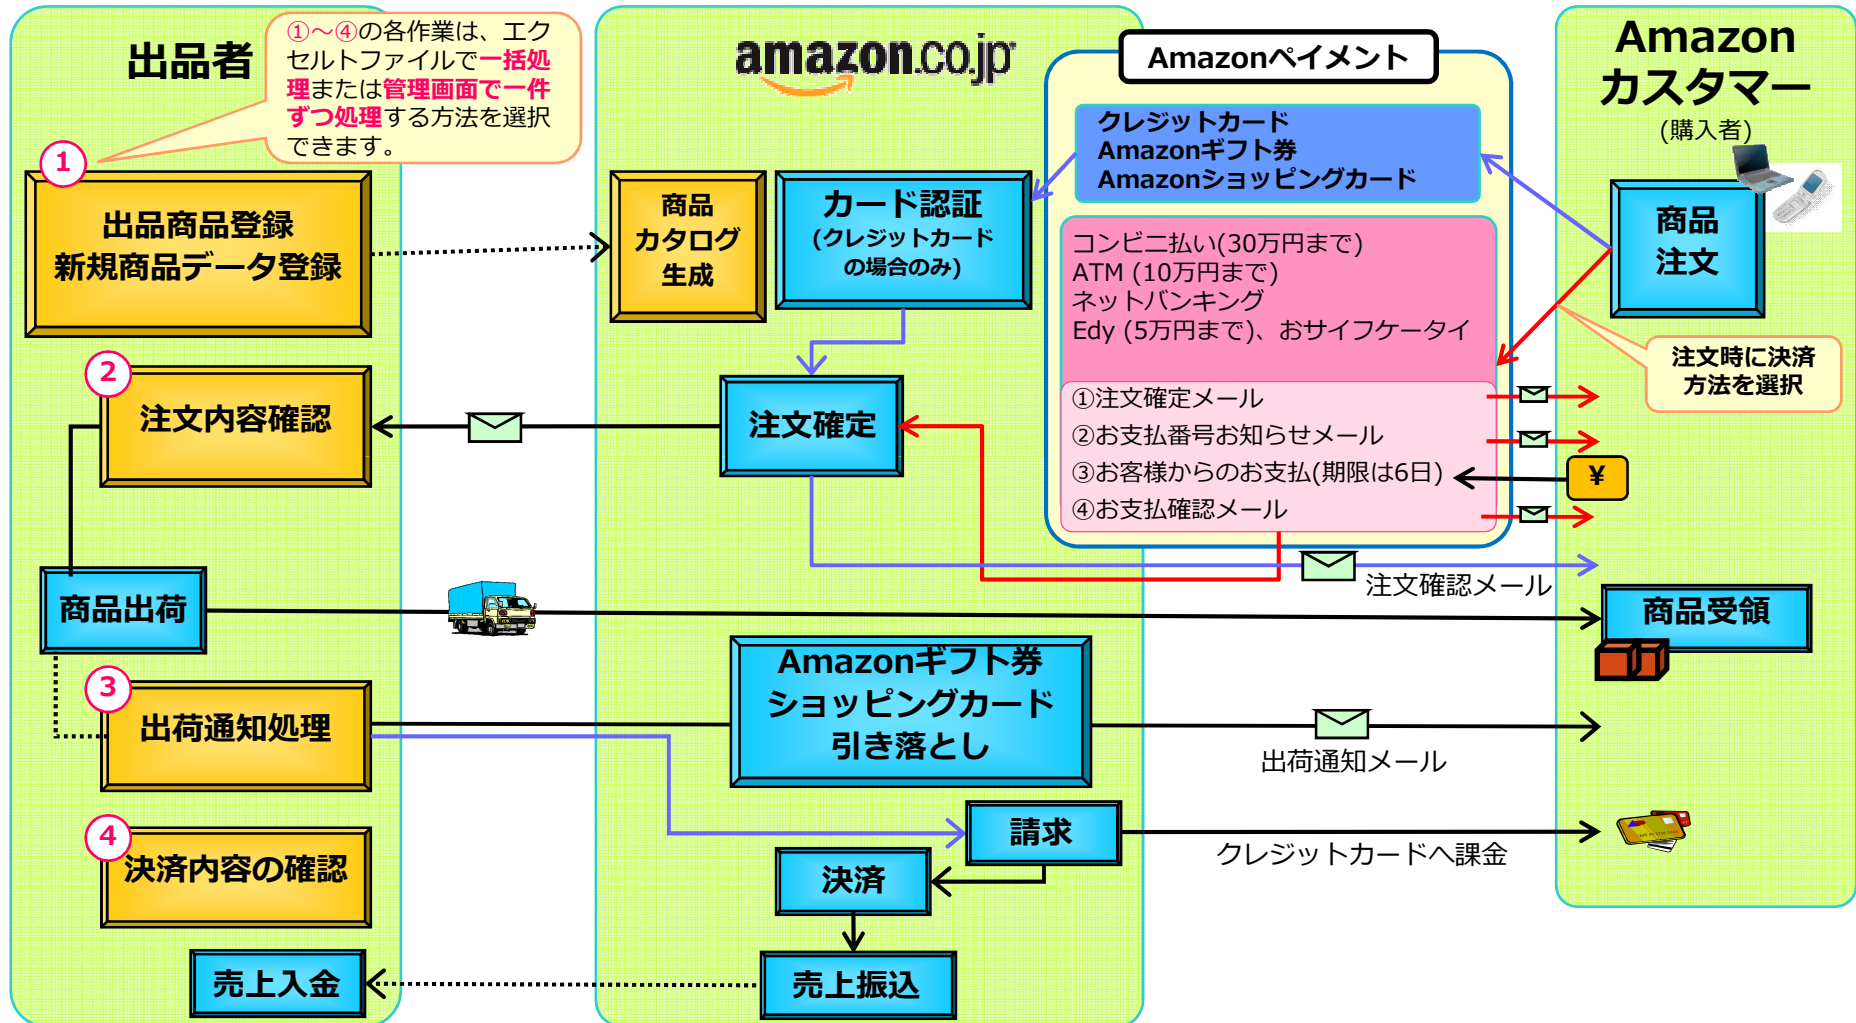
出品者

①～④の各作業は、エクセルファイルで一括処理または管理画面で一件ずつ処理する方法を選択できます。

amazon.co.jp

Amazonペイメント

Amazon カスタマー (購入者)

1

出品商品登録 新規商品データ登録

商品 カタログ 生成

カード認証 (クレジットカードの場合のみ)

クレジットカード Amazonギフト券 Amazonショッピングカード

商品 注文

コンビニ払い(30万円まで) ATM (10万円まで) ネットバンキング Edy (5万円まで)、おサイフケータイ

注文時に決済方法を選択

2

注文内容確認

注文確定

①注文確定メール
②お支払番号お知らせメール
③お客様からのお支払(期限は6日)
④お支払確認メール

¥

注文確認メール

商品出荷

商品受領

3

出荷通知処理

Amazonギフト券 ショッピングカード 引き落とし

出荷通知メール

請求

クレジットカードへ課金

4

決済内容の確認

決済

売上入金

売上振込